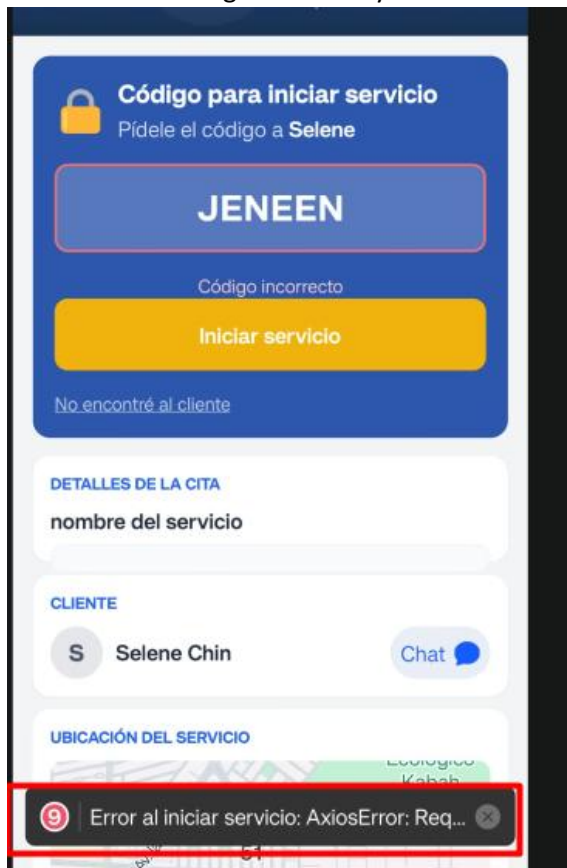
Código para iniciar servicio
Pídele el código a Selene

JENEEN

Código incorrecto

Iniciar servicio

No encontré al cliente

DETALLES DE LA CITA
nombre del servicio

CLIENTE
S Selene Chin
Chat

UBICACIÓN DEL SERVICIO

Ecológico Kabah

9 Error al iniciar servicio: AxiosError: Req...